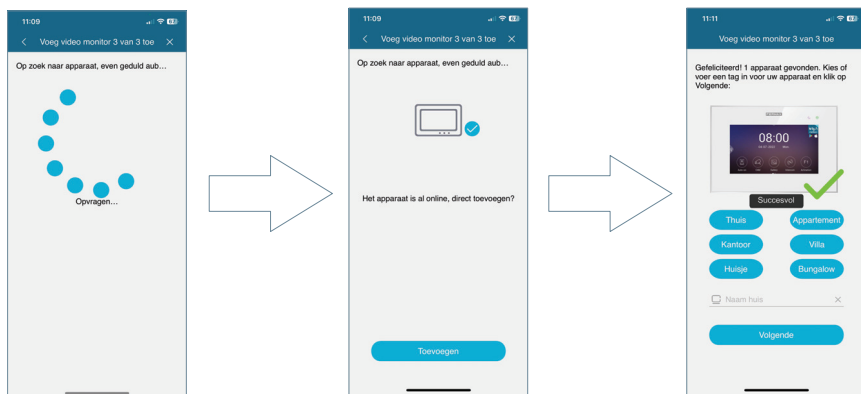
11:09

Voeg video monitor 3 van 3 toe

Op zoek naar apparaat, even geduld aub…

Opvragen…

11:09

Voeg video monitor 3 van 3 toe

Op zoek naar apparaat, even geduld aub…

Het apparaat is al online, direct toevoegen?

Toevoegen

11:11

Voeg video monitor 3 van 3 toe

Gefeliciteerd! 1 apparaat gevonden. Kies of voer een tag in voor uw apparaat en klik op Volgende:

08:00

Succesvol

Thuis

Appartement

Kantoor

Villa

Huisje

Bungalow

Naam huis

Volgende